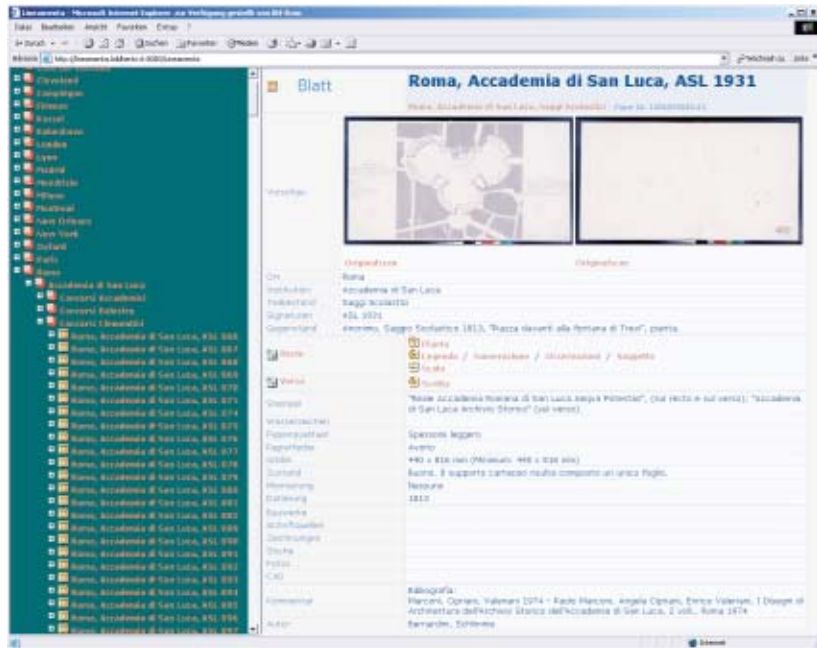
Lineamenta - Microsoft Internet Explorer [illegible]

Datei Bearbeiten Ansicht Favoriten Extras ?

Zurück Suchen Favoriten Medien

Adresse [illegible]

Clevelend
Compiègne
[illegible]
Kassel
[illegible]
London
Lyon
Madrid
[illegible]
Milano
Montreal
New Orleans
New York
Oxford
Paris
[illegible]
Roma
Accademia di San Luca
Concorsi Accademici
Concorsi Balestra
Concorsi Clementini
Roma, Accademia di San Luca, ASL 866
Roma, Accademia di San Luca, ASL 867
Roma, Accademia di San Luca, ASL 868
Roma, Accademia di San Luca, ASL 869
Roma, Accademia di San Luca, ASL 870
Roma, Accademia di San Luca, ASL 871
Roma, Accademia di San Luca, ASL 874
Roma, Accademia di San Luca, ASL 875
Roma, Accademia di San Luca, ASL 876
Roma, Accademia di San Luca, ASL 877
Roma, Accademia di San Luca, ASL 878
Roma, Accademia di San Luca, ASL 879
Roma, Accademia di San Luca, ASL 880
Roma, Accademia di San Luca, ASL 881
Roma, Accademia di San Luca, ASL 882
Roma, Accademia di San Luca, ASL 883
Roma, Accademia di San Luca, ASL 889
Roma, Accademia di San Luca, ASL 890
Roma, Accademia di San Luca, ASL 891
Roma, Accademia di San Luca, ASL 892
Roma, Accademia di San Luca, ASL 893
Roma, Accademia di San Luca, ASL 894
Roma, Accademia di San Luca, ASL 895
Roma, Accademia di San Luca, ASL 896
Roma, Accademia di San Luca, ASL 897

Blatt

Roma, Accademia di San Luca, ASL 1931

Roma, Accademia di San Luca, Saggi Scolastici · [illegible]

Vorschau

Originalscan
Originalscan

| | |
|---|---|
| Ort | Roma |
| Institution | Accademia di San Luca |
| Teilbestand | Saggi Scolastici |
| Signaturen | ASL 1931 |
| Gegenstand | Anonimo, Saggio Scolastico 1813, "Piazza davanti alla fontana di Trevi", pianta. |
| Recto | Pianta / Legenda / Iscrizioni / Orientazioni / Soggetto / Scala |
| Verso | Scritte |
| Stempel | "Reale Accademia Romana di San Luca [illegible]" (sul recto e sul verso); "Accademia di San Luca Archivio Storico" (sul verso). |
| Wasserzeichen | |
| Papierqualität | Spessore leggero |
| Papierfarbe | Avorio |
| Größe | 440 x 816 mm (Minimum: 440 x 816 mm) |
| Zustand | Buono. Il supporto cartaceo risulta composto un unico foglio. |
| Montierung | Nessuna |
| Datierung | 1813 |
| Bauwerke | |
| Schriftquellen | |
| Zeichnungen | |
| Stiche | |
| Fotos | |
| CAD | |
| Kommentar | Bibliografia: Marconi, Cipriani, Valeriani 1974 - Paolo Marconi, Angela Cipriani, Enrico Valeriani, I Disegni di Architettura dell'Archivio Storico dell'Accademia di San Luca, 2 voll., Roma 1974 |
| Autor | Bernardini, Schlimme |

Internet